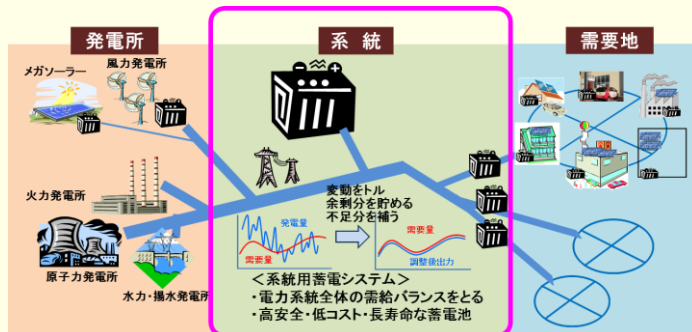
発電所

メガソーラー

風力発電所

火力発電所

原子力発電所

水力・揚水発電所

系 統

変動をトル
余剰分を貯める
不足分を補う

発電量

需要量

需要量

調整後出力

＜系統用蓄電システム＞
・電力系統全体の需給バランスをとる
・高安全・低コスト・長寿命な蓄電池

需要地